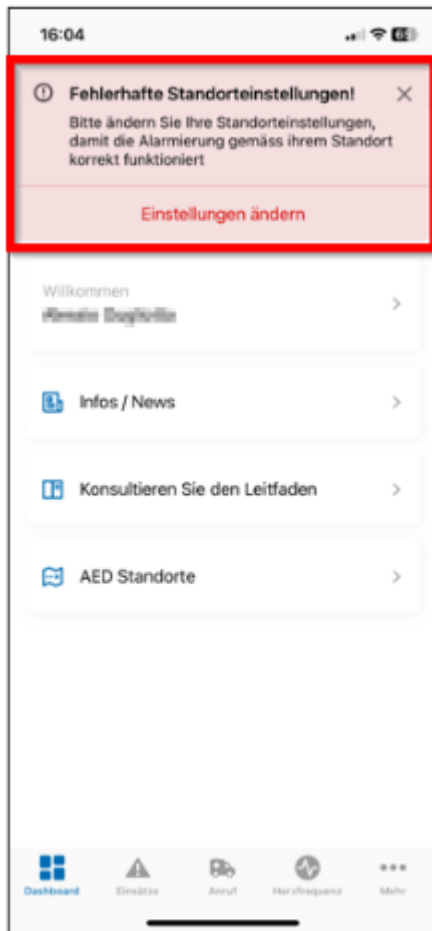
16:04

Fehlerhafte Standorteinstellungen!
Bitte ändern Sie Ihre Standorteinstellungen, damit die Alarmierung gemäss ihrem Standort korrekt funktioniert

Einstellungen ändern

Willkommen
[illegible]

Infos / News

Konsultieren Sie den Leitfaden

AED Standorte

Dashboard
Einsätze
Anruf
Herzfrequenz
Mehr